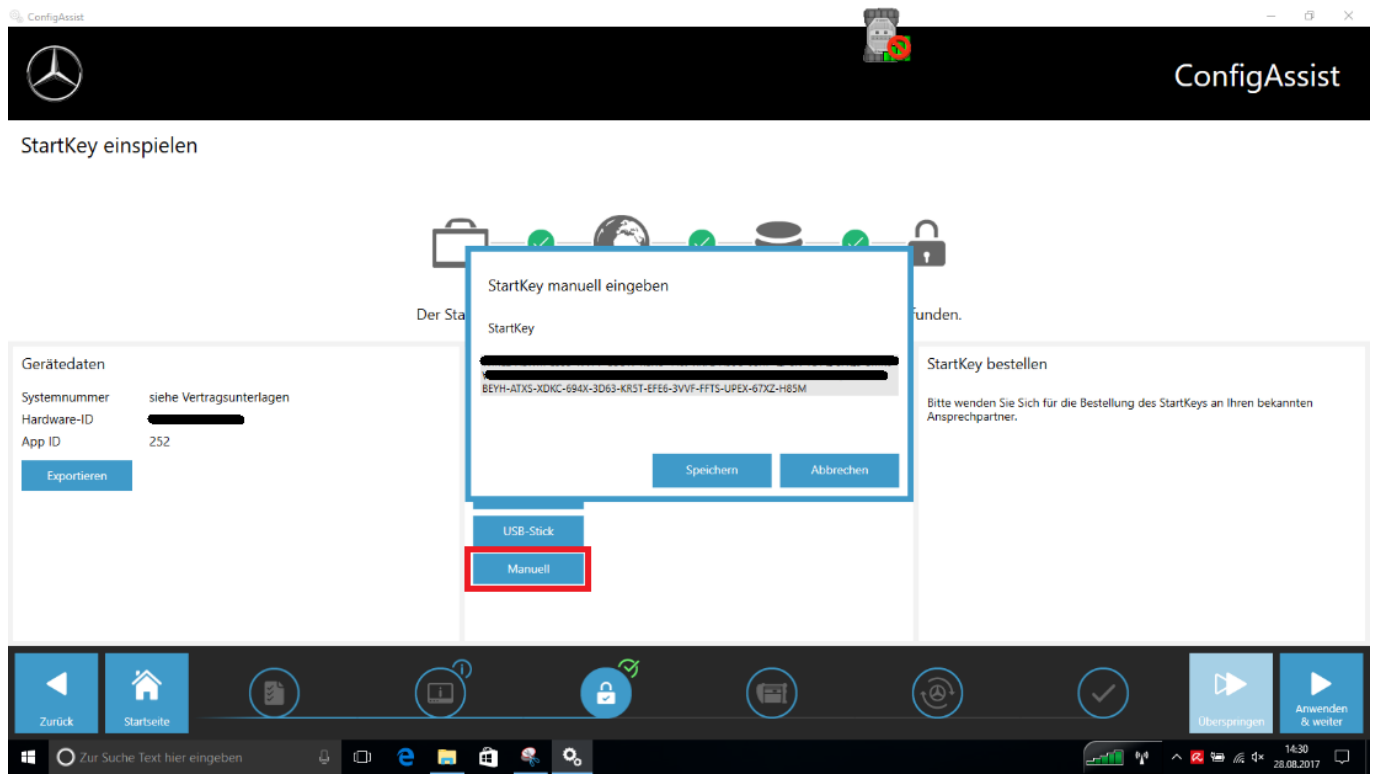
ConfigAssist

ConfigAssist

StartKey einspielen

Der Sta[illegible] funden.

StartKey manuell eingeben

StartKey

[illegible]
BEYH-ATXS-XDKC-694X-3D63-KR5T-EFE6-3VVF-FFTS-UPEX-67XZ-H85M

Speichern
Abbrechen

Gerätedaten

Systemnummer siehe Vertragsunterlagen
Hardware-ID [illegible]
App ID 252

Exportieren

USB-Stick
Manuell

StartKey bestellen

Bitte wenden Sie Sich für die Bestellung des StartKeys an Ihren bekannten Ansprechpartner.

Zurück
Startseite
Überspringen
Anwenden & weiter

Zur Suche Text hier eingeben

14:30
28.08.2017